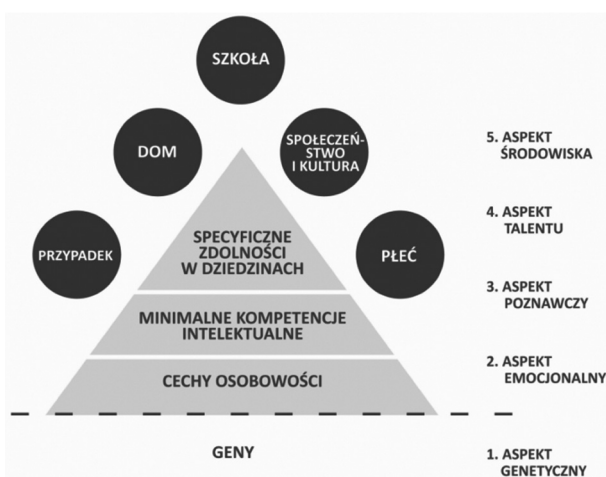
SZKOŁA

DOM

SPOŁECZEŃSTWO I KULTURA

PRZYPADEK

SPECYFICZNE ZDOLNOŚCI W DZIEDZINACH

PŁEĆ

MINIMALNE KOMPETENCJE INTELEKTUALNE

CECHY OSOBOWOŚCI

GENY

5. ASPEKT ŚRODOWISKA

4. ASPEKT TALENTU

3. ASPEKT POZNAWCZY

2. ASPEKT EMOCJONALNY

1. ASPEKT GENETYCZNY